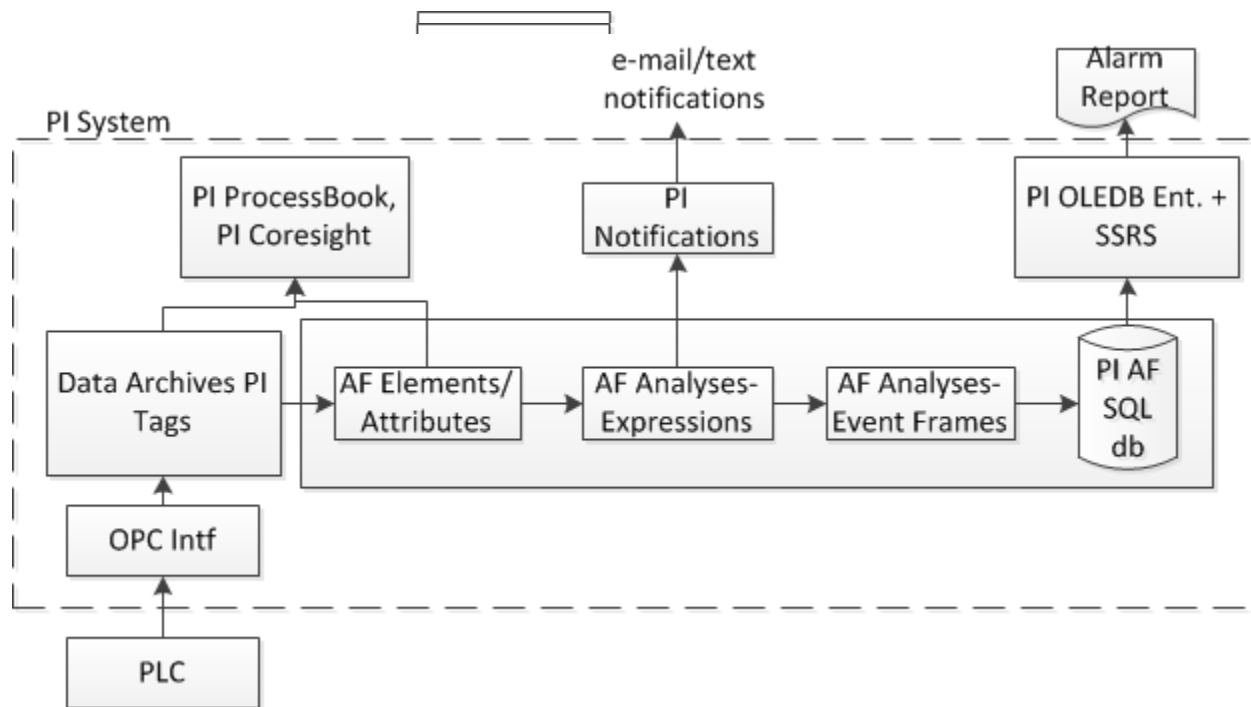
e-mail/text notifications

Alarm Report

PI System

PI ProcessBook, PI Coresight

PI Notifications

PI OLEDB Ent. + SSRS

Data Archives PI Tags

AF Elements/ Attributes

AF Analyses-Expressions

AF Analyses-Event Frames

PI AF SQL db

OPC Intf

PLC